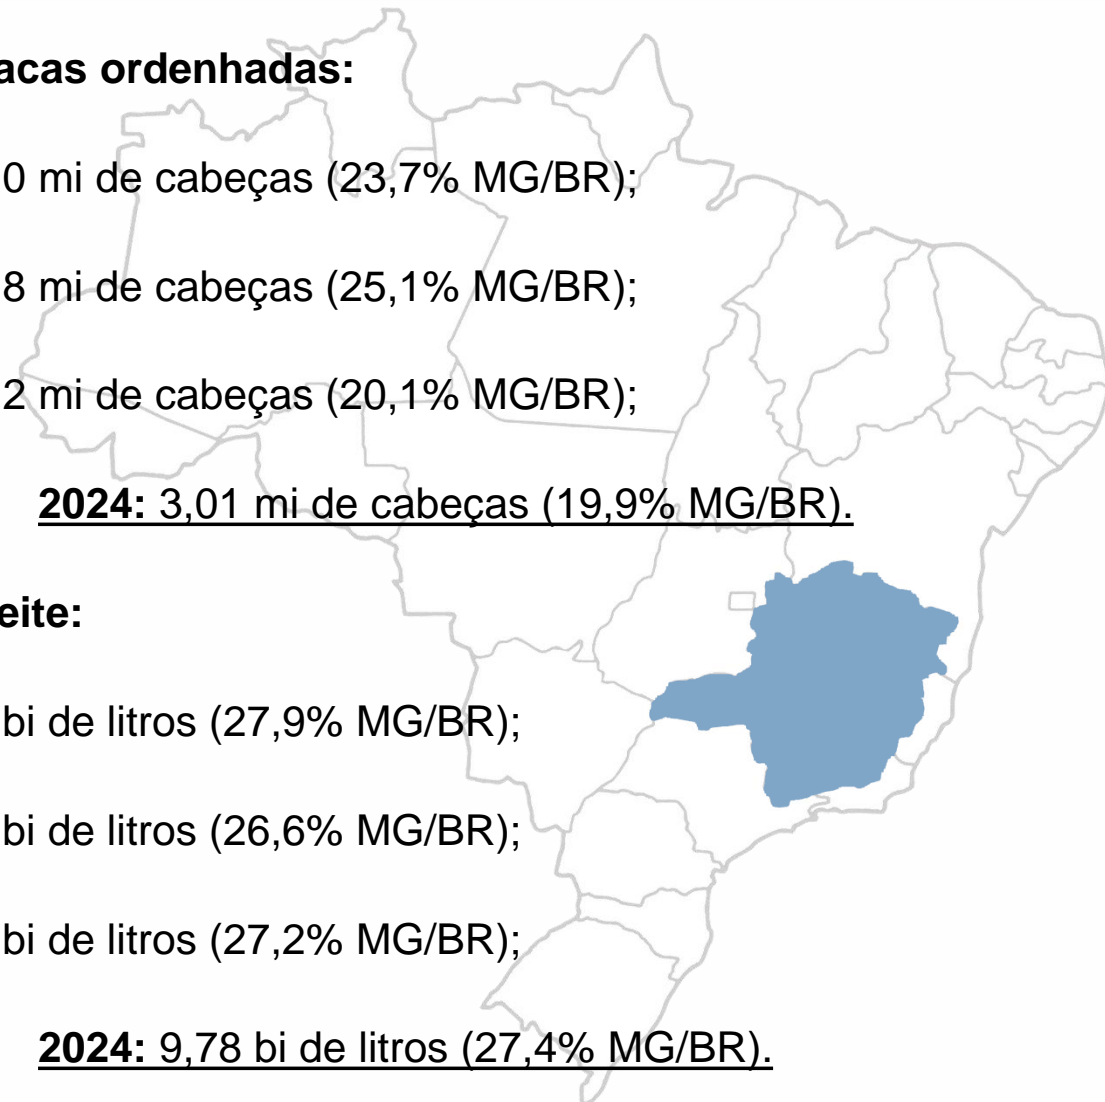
acas ordenhadas:

0 mi de cabeças (23,7% MG/BR);

8 mi de cabeças (25,1% MG/BR);

2 mi de cabeças (20,1% MG/BR);

**2024:** 3,01 mi de cabeças (19,9% MG/BR).

eite:

bi de litros (27,9% MG/BR);

bi de litros (26,6% MG/BR);

bi de litros (27,2% MG/BR);

**2024:** 9,78 bi de litros (27,4% MG/BR).